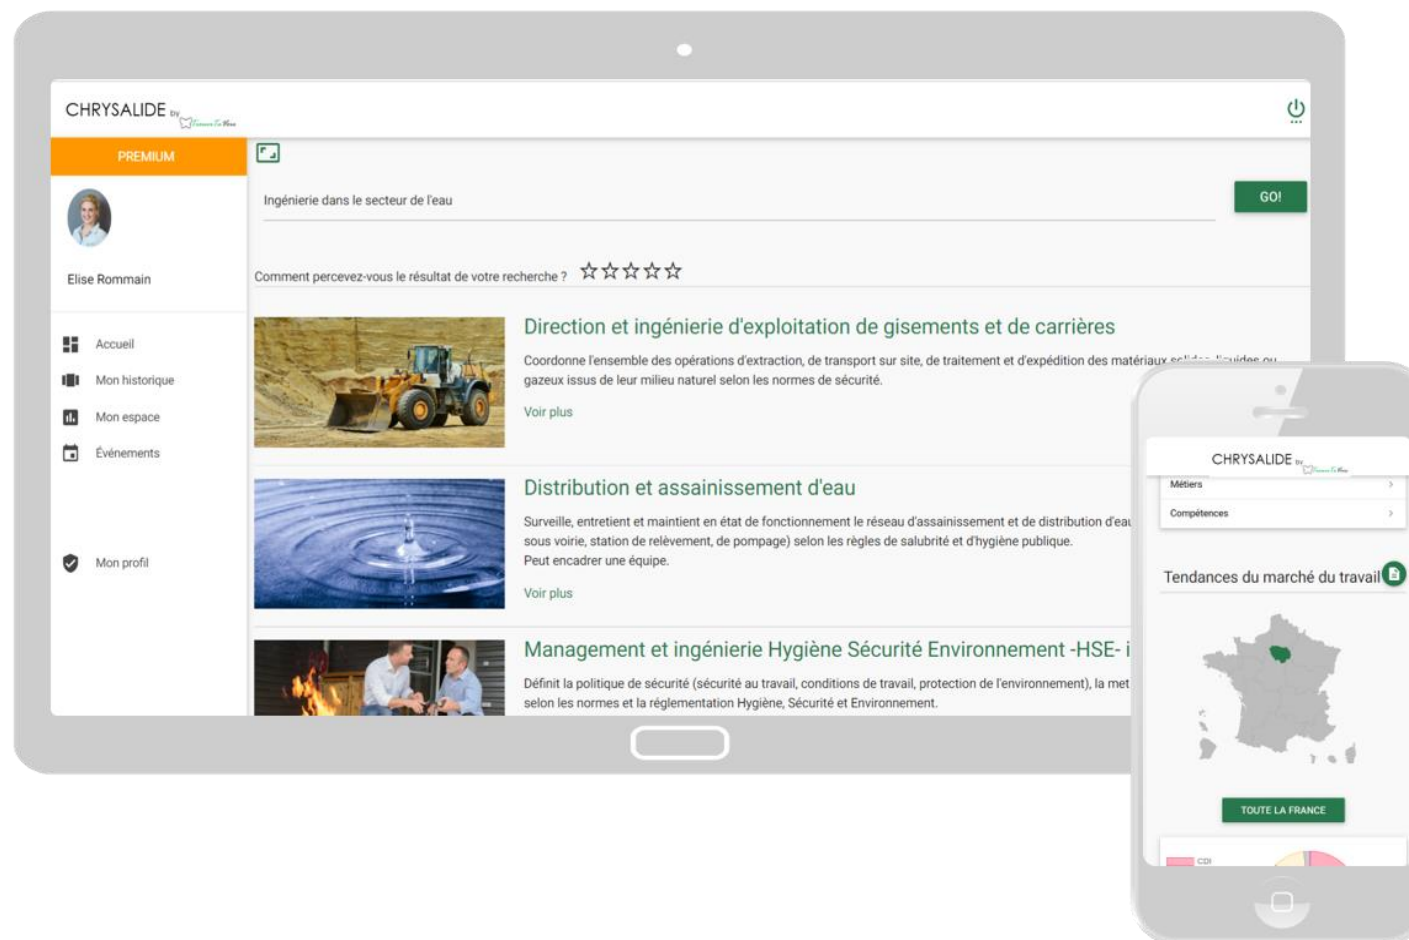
CHRYSALIDE by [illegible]

PREMIUM

Elise Rommain

Accueil

Mon historique

Mon espace

Événements

Mon profil

Ingénierie dans le secteur de l'eau

GO!

Comment percevez-vous le résultat de votre recherche ? ☆☆☆☆☆

Direction et ingénierie d'exploitation de gisements et de carrières

Coordonne l'ensemble des opérations d'extraction, de transport sur site, de traitement et d'expédition des matériaux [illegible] gazeux issus de leur milieu naturel selon les normes de sécurité.

Voir plus

Distribution et assainissement d'eau

Surveille, entretient et maintient en état de fonctionnement le réseau d'assainissement et de distribution d'eau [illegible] sous voirie, station de relèvement, de pompage) selon les règles de salubrité et d'hygiène publique.
Peut encadrer une équipe.

Voir plus

Management et ingénierie Hygiène Sécurité Environnement -HSE- i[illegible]

Définit la politique de sécurité (sécurité au travail, conditions de travail, protection de l'environnement), la met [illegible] selon les normes et la réglementation Hygiène, Sécurité et Environnement.

CHRYSALIDE by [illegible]

Métiers

Compétences

Tendances du marché du travail

TOUTE LA FRANCE

CDI